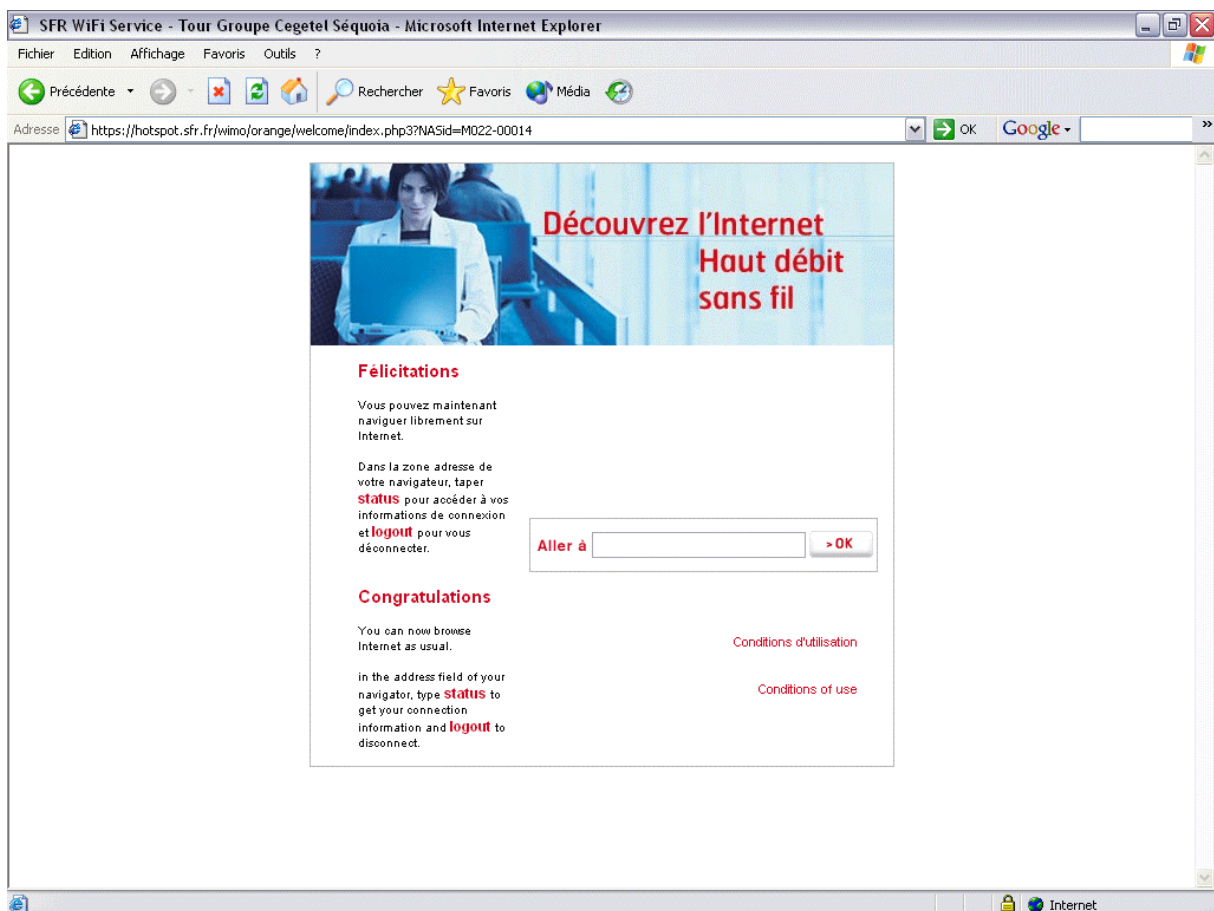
SFR WiFi Service - Tour Groupe Cegetel Séquoia - Microsoft Internet Explorer

Fichier Edition Affichage Favoris Outils ?

Précédente Rechercher Favoris Média

Adresse https://hotspot.sfr.fr/wimo/orange/welcome/index.php3?NASid=M022-00014 OK Google

Découvrez l'Internet Haut débit sans fil

Félicitations

Vous pouvez maintenant naviguer librement sur Internet.

Dans la zone adresse de votre navigateur, taper status pour accéder à vos informations de connexion et logout pour vous déconnecter.

Aller à > OK

Congratulations

You can now browse Internet as usual.

in the address field of your navigator, type status to get your connection information and logout to disconnect.

Conditions d'utilisation

Conditions of use

Internet